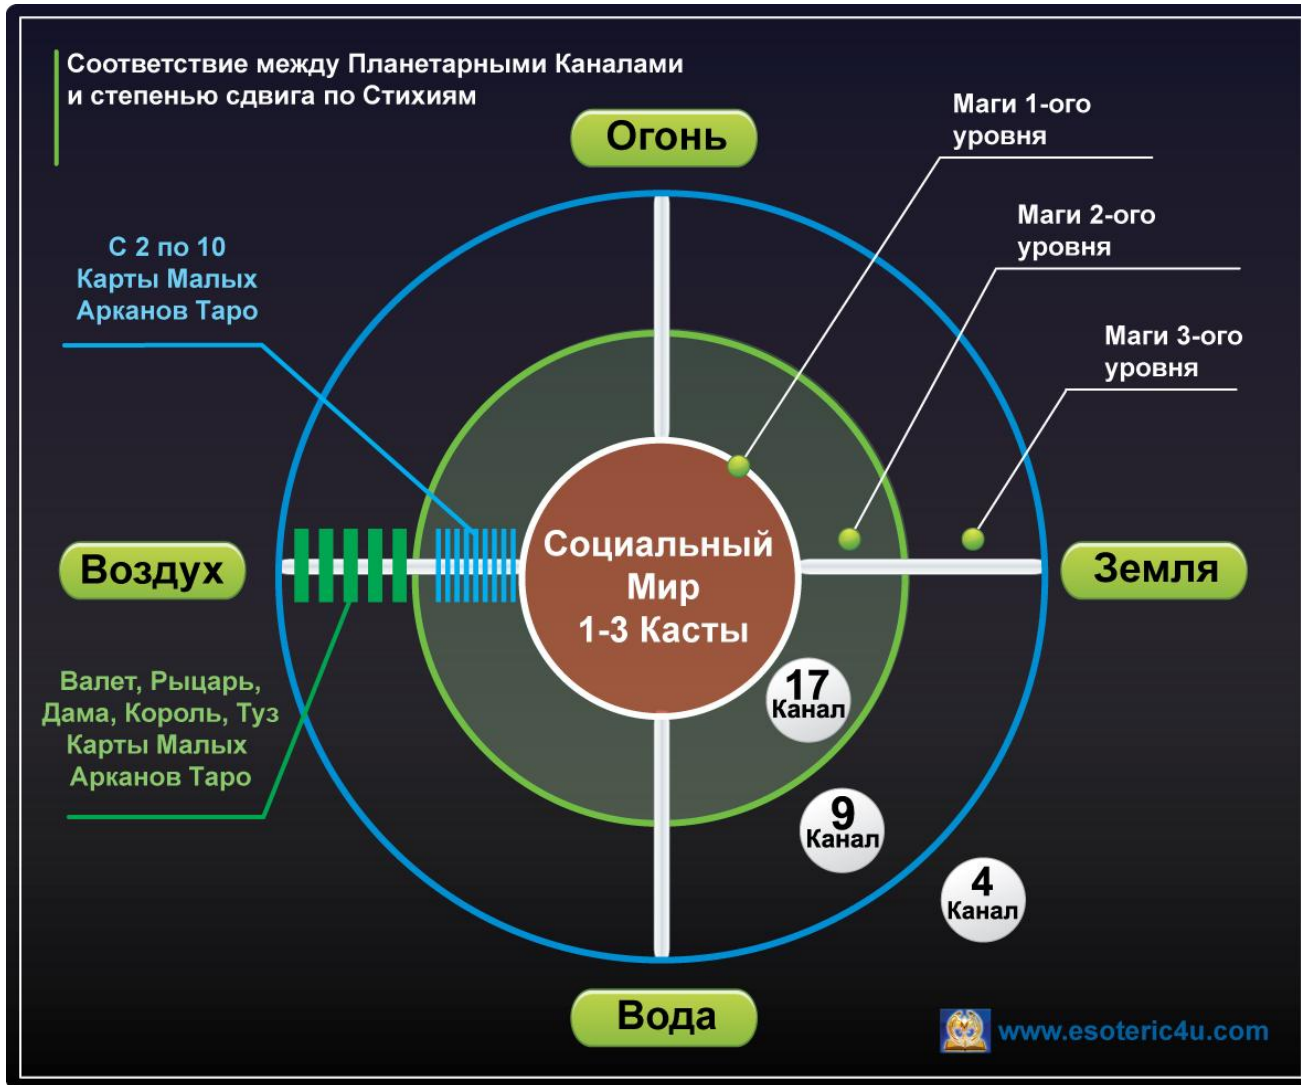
Соответствие между Планетарными Каналами и степенью сдвига по Стихиям

Огонь

Маги 1-ого уровня

Маги 2-ого уровня

Маги 3-ого уровня

С 2 по 10 Карты Малых Арканов Таро

Воздух

Социальный Мир 1-3 Касты

Земля

Валет, Рыцарь, Дама, Король, Туз Карты Малых Арканов Таро

17 Канал

9 Канал

4 Канал

Вода

www.esoteric4u.com